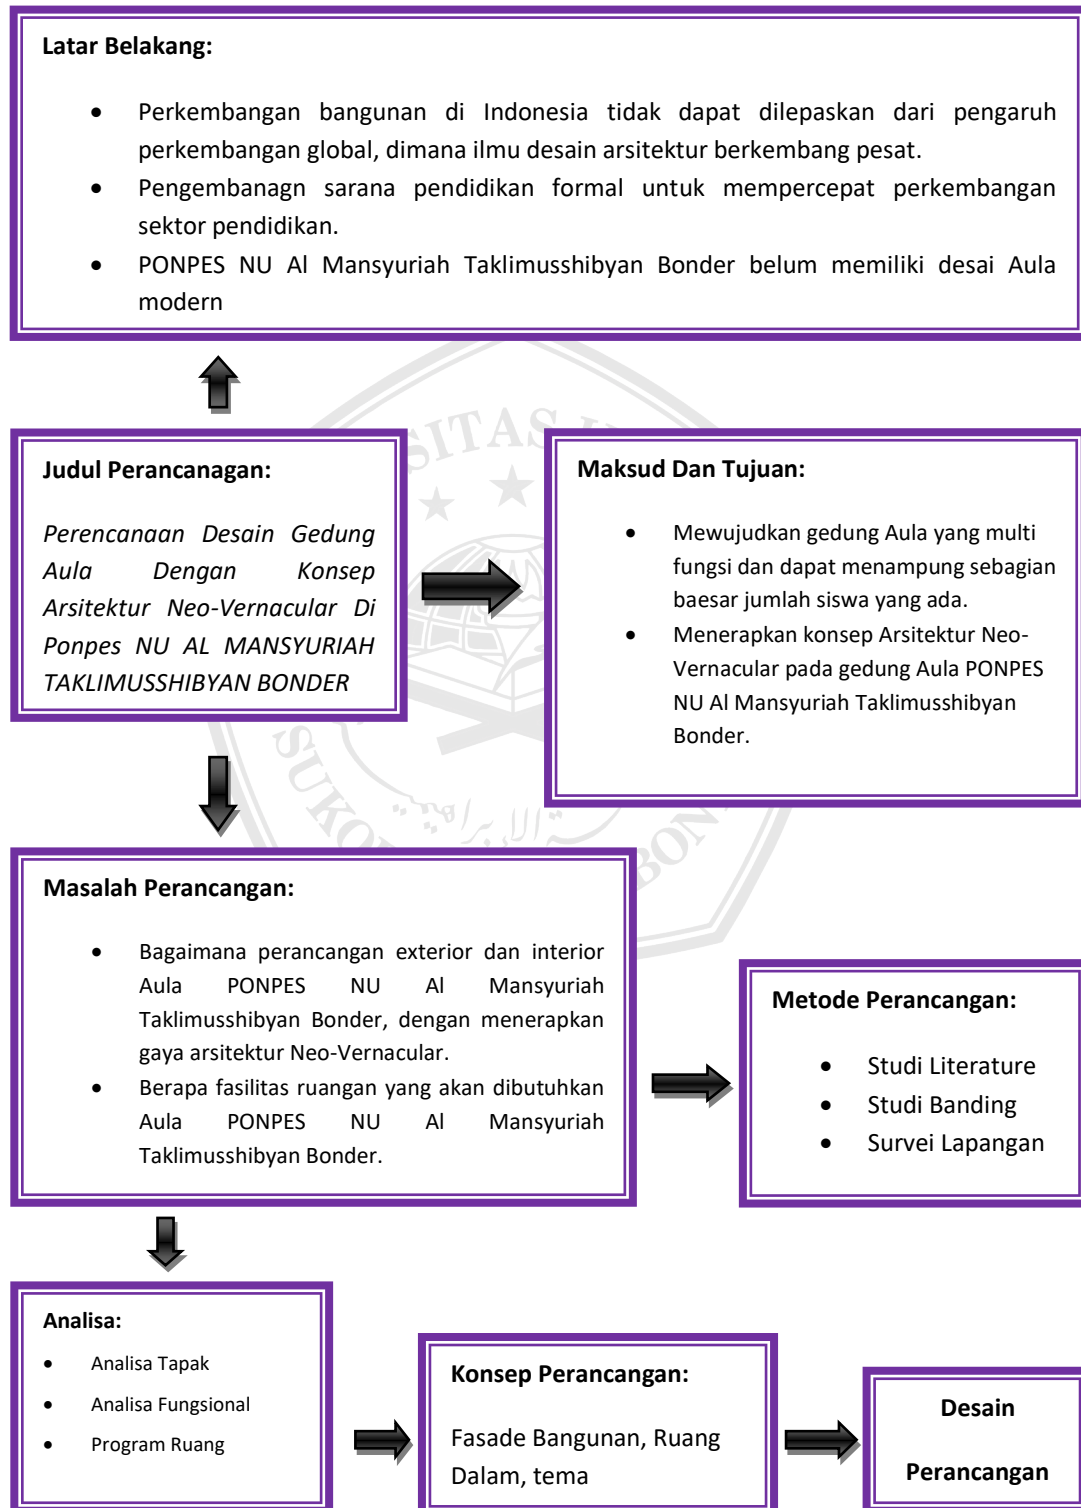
**Latar Belakang:**

- Perkembangan bangunan di Indonesia tidak dapat dilepaskan dari pengaruh perkembangan global, dimana ilmu desain arsitektur berkembang pesat.
- Pengembanagn sarana pendidikan formal untuk mempercepat perkembangan sektor pendidikan.
- PONPES NU Al Mansyuriah Taklimusshibyan Bonder belum memiliki desai Aula modern

**Judul Perancanagan:**

*Perencanaan Desain Gedung Aula Dengan Konsep Arsitektur Neo-Vernacular Di Ponpes NU AL MANSYURIAH TAKLIMUSSHIBYAN BONDER*

**Maksud Dan Tujuan:**

- Mewujudkan gedung Aula yang multi fungsi dan dapat menampung sebagian baesar jumlah siswa yang ada.
- Menerapkan konsep Arsitektur Neo-Vernacular pada gedung Aula PONPES NU Al Mansyuriah Taklimusshibyan Bonder.

**Masalah Perancangan:**

- Bagaimana perancangan exterior dan interior Aula PONPES NU Al Mansyuriah Taklimusshibyan Bonder, dengan menerapkan gaya arsitektur Neo-Vernacular.
- Berapa fasilitas ruangan yang akan dibutuhkan Aula PONPES NU Al Mansyuriah Taklimusshibyan Bonder.

**Metode Perancangan:**

- Studi Literature
- Studi Banding
- Survei Lapangan

**Analisa:**

- Analisa Tapak
- Analisa Fungsional
- Program Ruang

**Konsep Perancangan:**

Fasade Bangunan, Ruang Dalam, tema

**Desain**

**Perancangan**